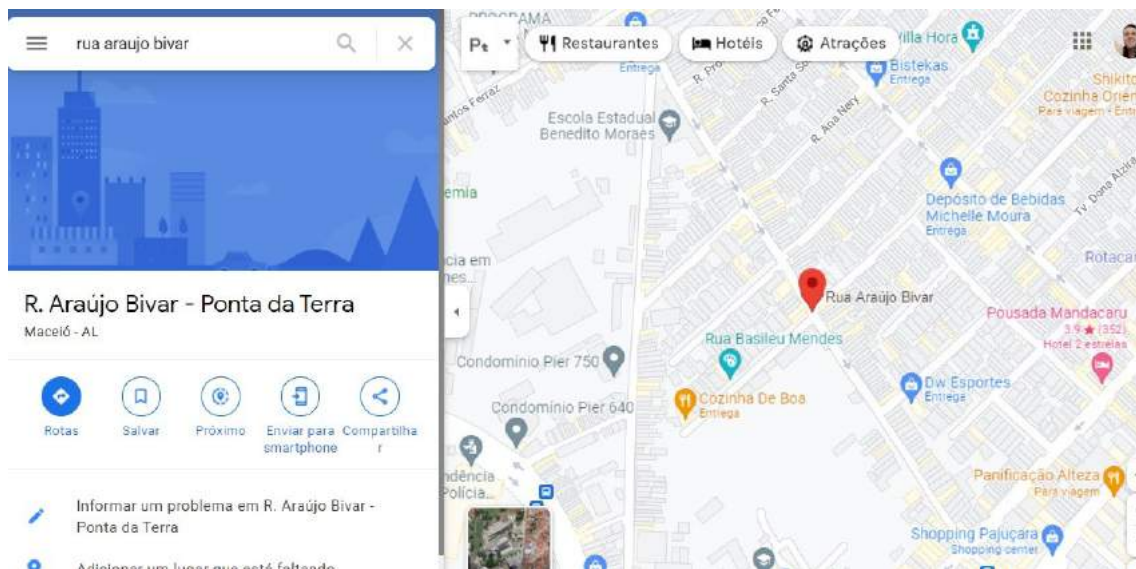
rua araujo bivar

R. Araújo Bivar - Ponta da Terra
Maceió - AL

Rotas
Salvar
Próximo
Enviar para smartphone
Compartilhar

Informar um problema em R. Araújo Bivar - Ponta da Terra

Adicionar um lugar que está faltando

Pt
Restaurantes
Hotéis
Atrações

PROGRAMA
Entrega
Villa Hora
Bistekas
Entrega
Shikito
Cozinha Orien
Para viagem · Entr
Santos Ferraz
R. Pro
R. Santa
R. Ana Nery
Escola Estadual Benedito Moraes
emia
Depósito de Bebidas Michelle Moura
Entrega
Tv. Dona Alzira
Rotacar
cia em
nes
Rua Araújo Bivar
Pousada Mandacaru
3,9 ★ (352)
Hotel 2 estrelas
Rua Basileu Mendes
Condomínio Pier 750
Dw Esportes
Entrega
Condomínio Pier 640
Cozinha De Boa
Entrega
dência
Polícia
Panificação Alteza
Para viagem
Shopping Pajuçara
Shopping center